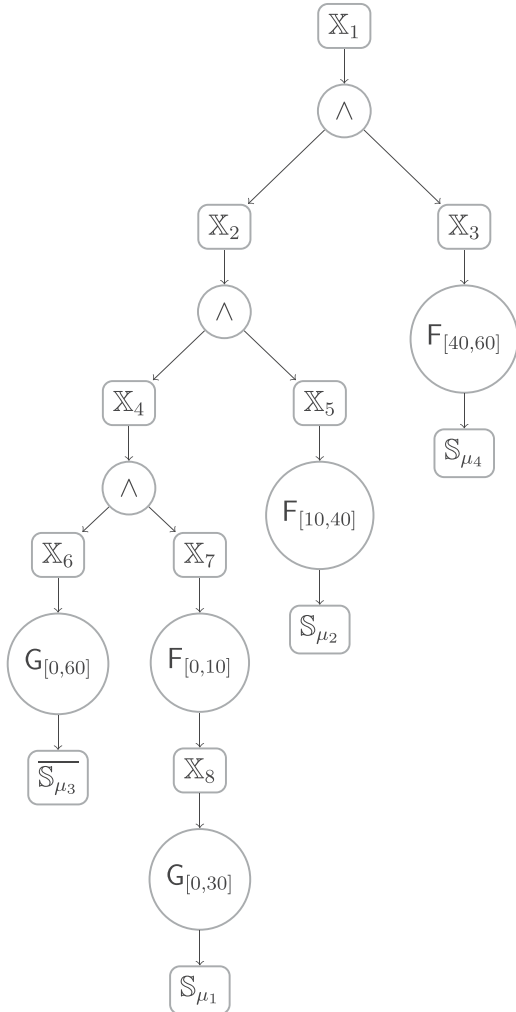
$\mathbb{X}_1$

$\wedge$

$\mathbb{X}_2$

$\mathbb{X}_3$

$\wedge$

$\mathsf{F}_{[40,60]}$

$\mathbb{X}_4$

$\mathbb{X}_5$

$\mathbb{S}_{\mu_4}$

$\wedge$

$\mathsf{F}_{[10,40]}$

$\mathbb{X}_6$

$\mathbb{X}_7$

$\mathbb{S}_{\mu_2}$

$\mathsf{G}_{[0,60]}$

$\mathsf{F}_{[0,10]}$

$\overline{\mathbb{S}_{\mu_3}}$

$\mathbb{X}_8$

$\mathsf{G}_{[0,30]}$

$\mathbb{S}_{\mu_1}$